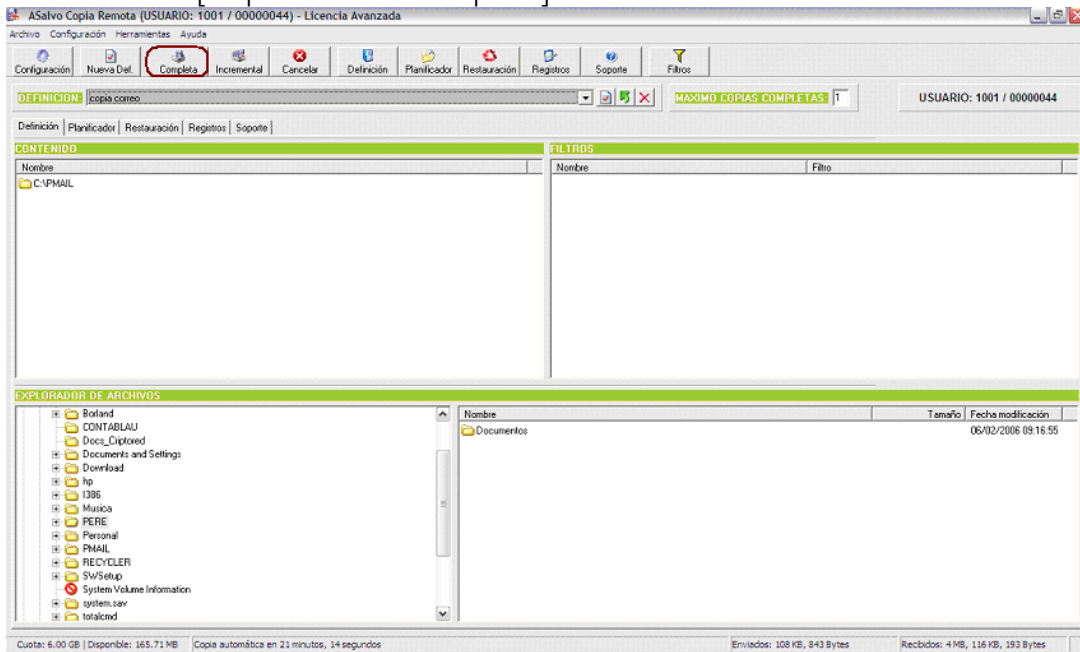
ASalvo Copia Remota (USUARIO: 1001 / 00000044) - Licencia Avanzada

Archivo Configuración Herramientas Ayuda

Configuración Nueva Def. Completa Incremental Cancelar Definición Planificador Restauración Registros Soporte Filtros

DEFINICION: copia correo

MAXIMO COPIAS COMPLETAS: 1

USUARIO: 1001 / 00000044

Definición Planificador Restauración Registros Soporte

CONTENIDO

Nombre

C:\PMAIL

FILTROS

| Nombre | Filtro |
|---|---|

EXPLORADOR DE ARCHIVOS

Borland
CONTABLAU
Docs_Criptored
Documents and Settings
Download
hp
I386
Musica
PERE
Personal
PMAIL
RECYCLER
SWSetup
System Volume Information
system.sav
totalcmd

| Nombre | Tamaño | Fecha modificación |
|---|---|---|
| Documentos | | 06/02/2006 09:16:55 |

Cuota: 6.00 GB | Disponible: 165.71 MB | Copia automática en 21 minutos, 14 segundos | Enviados: 108 KB, 843 Bytes | Recibidos: 4 MB, 116 KB, 193 Bytes